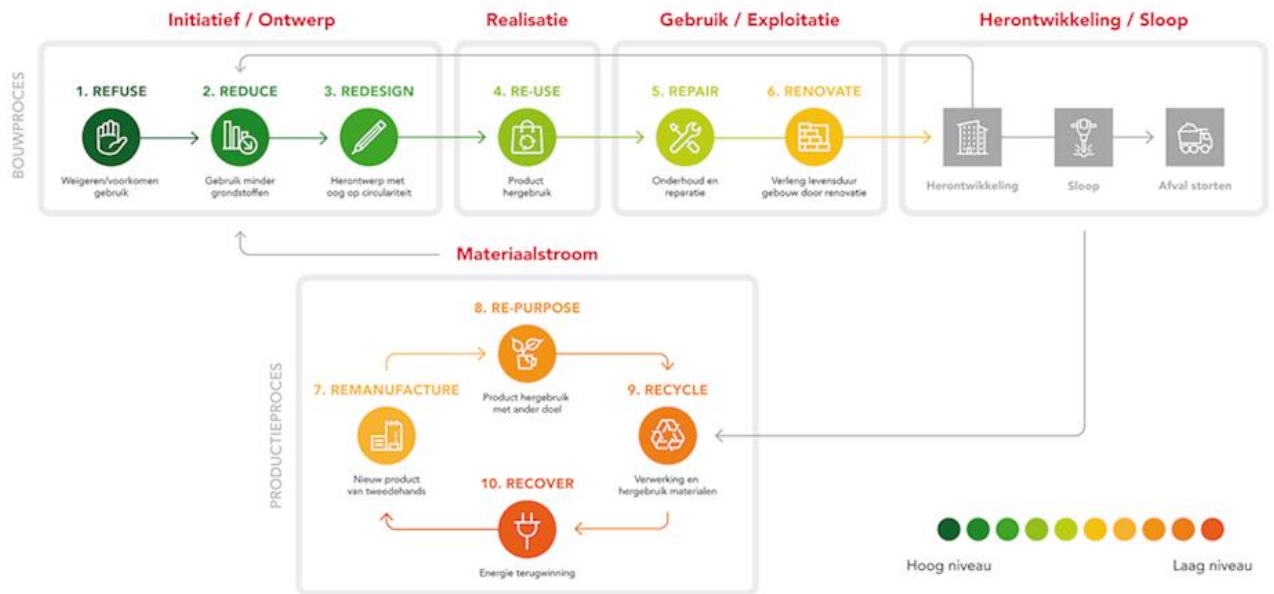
Initiatief / Ontwerp

Realisatie

Gebruik / Exploitatie

Herontwikkeling / Sloop

BOUWPROCES

1. REFUSE
Weigeren/voorkomen gebruik

2. REDUCE
Gebruik minder grondstoffen

3. REDESIGN
Herontwerp met oog op circulariteit

4. RE-USE
Product hergebruik

5. REPAIR
Onderhoud en reparatie

6. RENOVATE
Verleng levensduur gebouw door renovatie

Herontwikkeling

Sloop

Afval storten

Materiaalstroom

PRODUCTIEPROCES

8. RE-PURPOSE
Product hergebruik met ander doel

7. REMANUFACTURE
Nieuw product van tweedehands

9. RECYCLE
Verwerking en hergebruik materialen

10. RECOVER
Energie terugwinning

Hoog niveau

Laag niveau